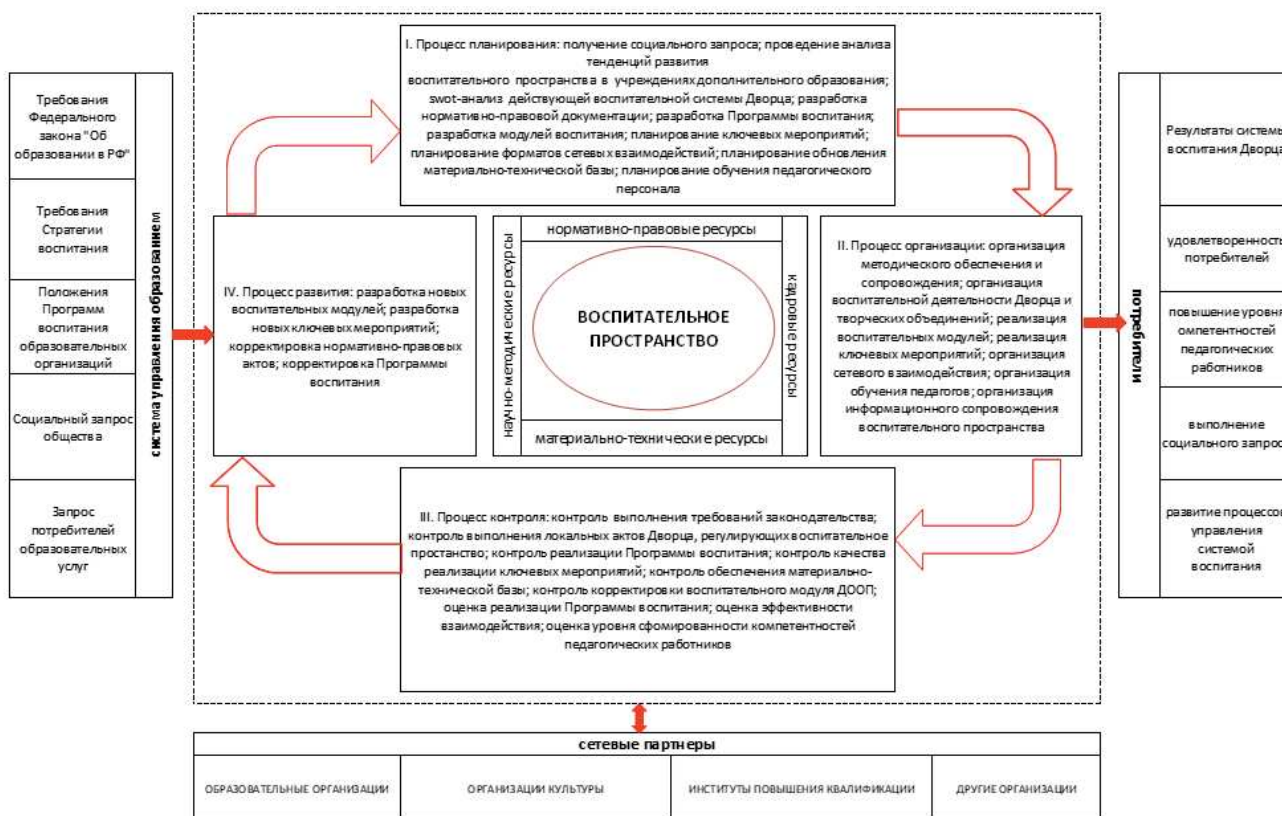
Требования Федерального закона "Об образовании в РФ"

Требования Стратегии воспитания

Положения Программ воспитания образовательных организаций

Социальный запрос общества

Запрос потребителей образовательных услуг

система управления образованием

I. Процесс планирования: получение социального запроса; проведение анализа тенденций развития воспитательного пространства в учрежденияхдополнительного образования; swot-анализ действующей воспитательной системы Дворца; разработка нормативно-правовой документации; разработка Программы воспитания; разработка модулей воспитания; планирование ключевых мероприятий; планирование форматов сетевых взаимодействий; планирование обновления материально-технической базы; планирование обучения педагогического персонала

IV. Процесс развития: разработка новых воспитательных модулей; разработка новых ключевых мероприятий; корректировка нормативно-правовых актов; корректировка Программы воспитания

нормативно-правовые ресурсы

научно-методические ресурсы

ВОСПИТАТЕЛЬНОЕ ПРОСТРАНСТВО

кадровые ресурсы

материально-технические ресурсы

II. Процесс организации: организация методического обеспечения и сопровождения; организация воспитательной деятельности Дворца и творческих объединений; реализация воспитательных модулей; реализация ключевых мероприятий; организация сетевого взаимодействия; организация обучения педагогов; организация информационного сопровождения воспитательного пространства

III. Процесс контроля: контроль выполнения требований законодательства; контроль выполнения локальных актов Дворца, регулирующих воспитательное простанство; контроль реализации Программы воспитания; контроль качества реализации ключевых мероприятий; контроль обеспечения материально-технической базы; контроль корректировки воспитательного модуля ДООП; оценка реализации Программы воспитания; оценка эффективности взаимодействия; оценка уровня сформированности компетентностей педагогических работников

потребители

Результаты системы воспитания Дворца

удовлетворенность потребителей

повышение уровня омпетентностей педагогических работников

выполнение социального запрос

развитие процессов управления системой воспитания

сетевые партнеры

| ОБРАЗОВАТЕЛЬНЫЕ ОРГАНИЗАЦИИ | ОРГАНИЗАЦИИ КУЛЬТУРЫ | ИНСТИТУТЫ ПОВЫШЕНИЯ КВАЛИФИКАЦИИ | ДРУГИЕ ОРГАНИЗАЦИИ |
|---|---|---|---|